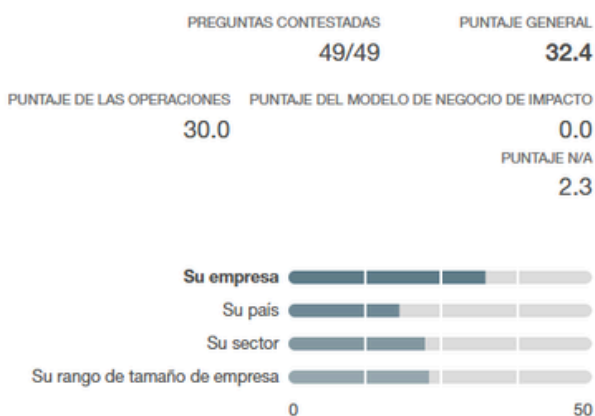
PREGUNTAS CONTESTADAS
49/49

PUNTAJE GENERAL
32.4

PUNTAJE DE LAS OPERACIONES
30.0

PUNTAJE DEL MODELO DE NEGOCIO DE IMPACTO
0.0

PUNTAJE N/A
2.3

Su empresa
Su país
Su sector
Su rango de tamaño de empresa

0
50